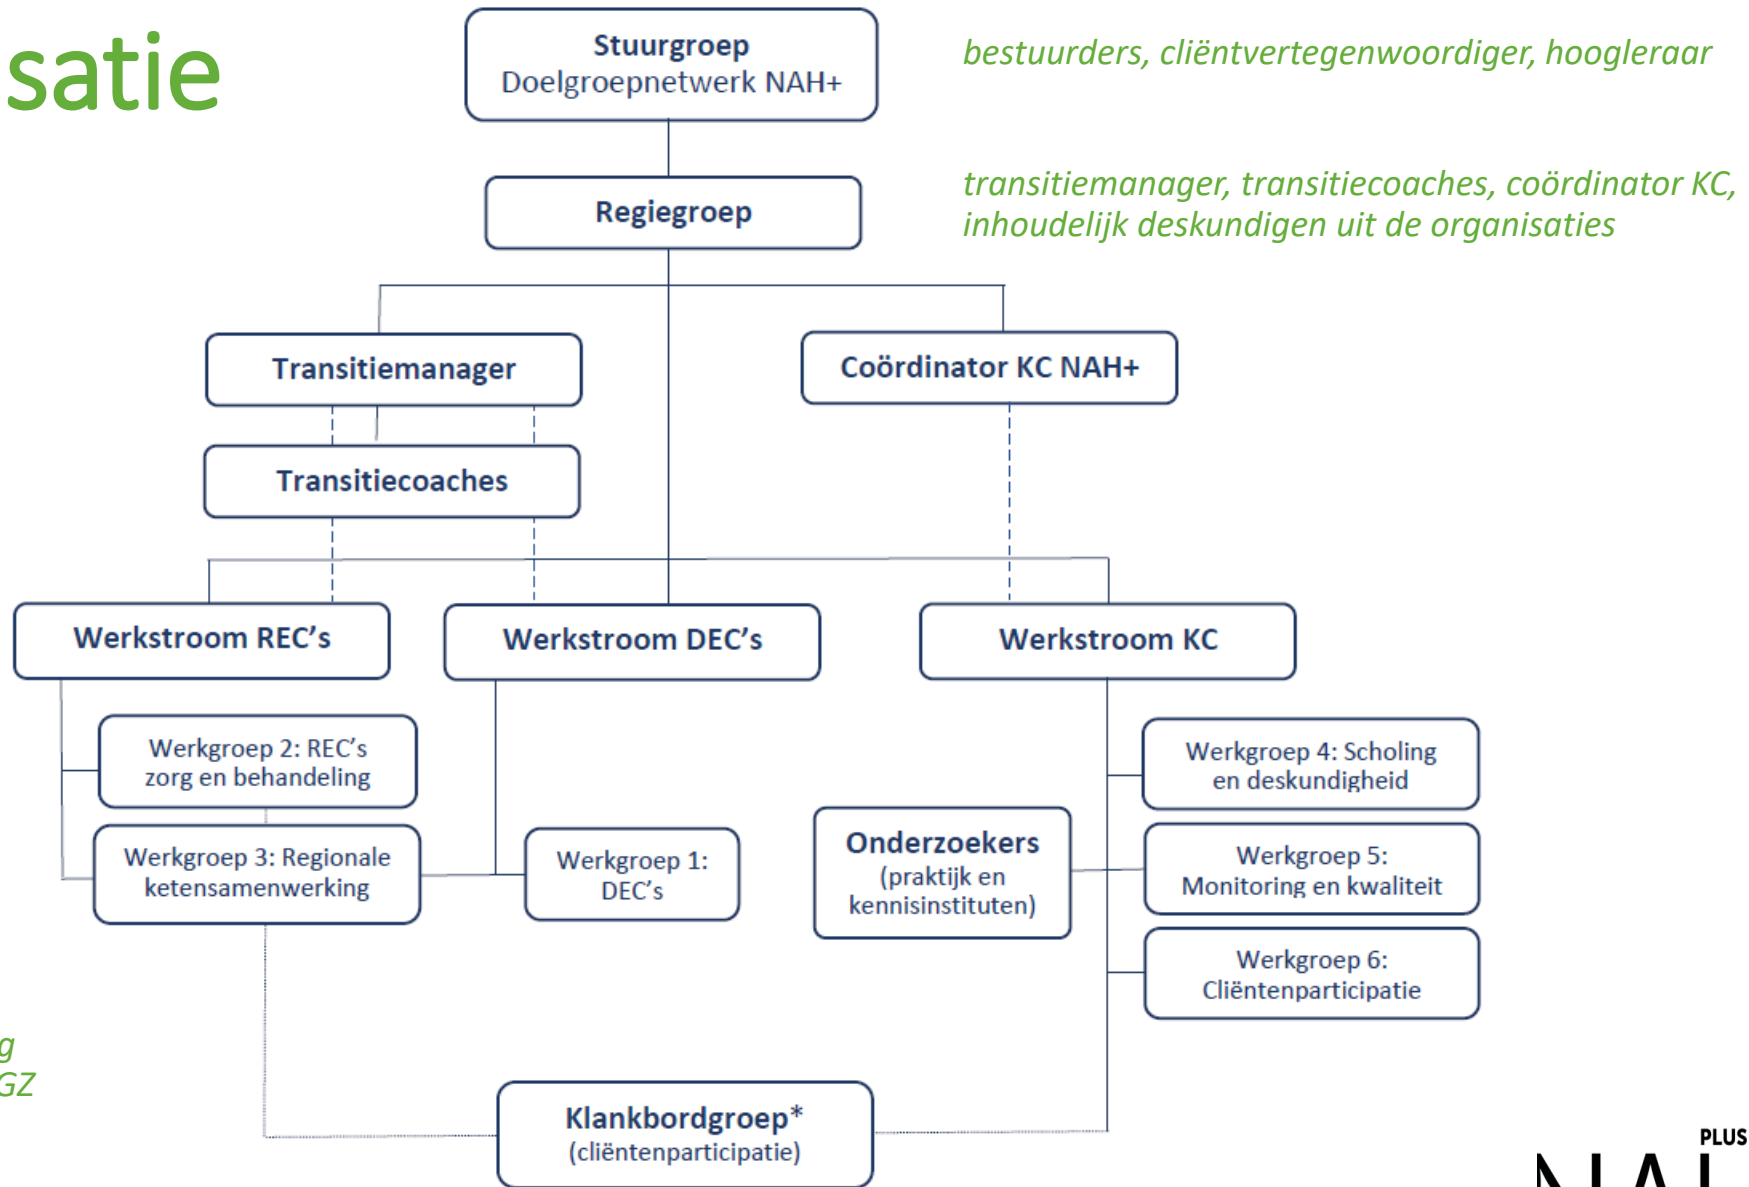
satie

Stuurgroep
Doelgroepnetwerk NAH+

bestuurders, cliëntvertegenwoordiger, hoogleraar

Regiegroep

transitiemanager, transitiecoaches, coördinator KC, inhoudelijk deskundigen uit de organisaties

Transitiemanager

Coördinator KC NAH+

Transitiecoaches

Werkstroom REC's

Werkstroom DEC's

Werkstroom KC

Werkgroep 2: REC's zorg en behandeling

Werkgroep 3: Regionale ketensamenwerking

Werkgroep 1: DEC's

Onderzoekers (praktijk en kennisinstituten)

Werkgroep 4: Scholing en deskundigheid

Werkgroep 5: Monitoring en kwaliteit

Werkgroep 6: Cliëntenparticipatie

g
GZ

Klankbordgroep* (cliëntenparticipatie)

PLUS
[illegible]